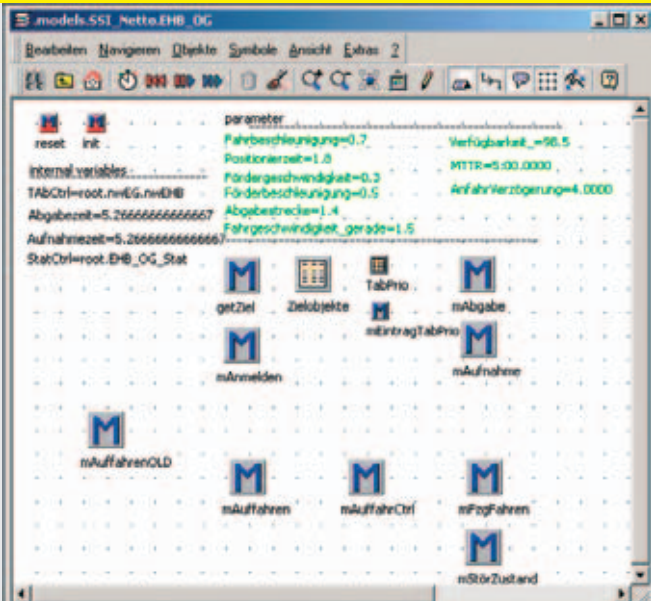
.models.SSI_Netto.EHB_OG

Bearbeiten Navigieren Objekte Symbole Ansicht Extras ?

reset init

internal variables
TAbCtrl=root.nwEG.nwEHB
Abgabezeit=5.26666666666667
Aufnahmezeit=5.26666666666667
StatCtrl=root.EHB_OG_Stat

parameter
Fahrbeschleunigung=0.7
Positionierzeit=1.8
Fördergeschwindigkeit=0.3
Förderbeschleunigung=0.5
Abgabestrecke=1.4
Fahrgeschwindigkeit_gerade=1.5

Verfügbarkeit_=98.5
MTTR=5:00.0000
AnfahrVerzögerung=4.0000

getZiel
Zielobjekte
TabPrio
mEintragTabPrio
mAbgabe
mAnmelden
mAufnahme
mAuffahrenOLD
mAuffahren
mAuffahrCtrl
mFzgFahren
mStörZustand